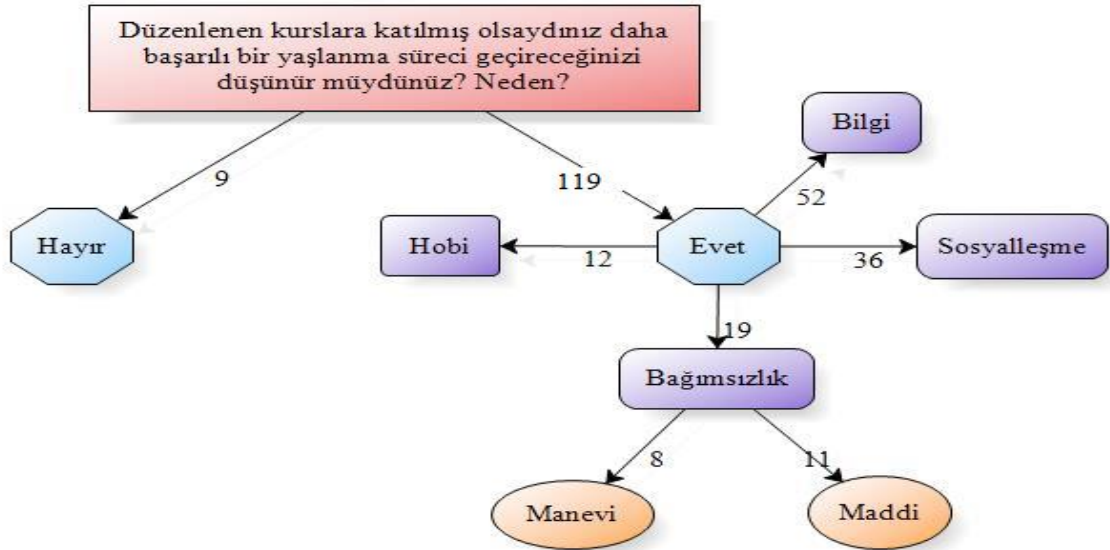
Düzenlenen kurslara katılmış olsaydınız daha başarılı bir yaşlanma süreci geçireceğinizi düşünür müydünüz? Neden?

9

Hayır

119

Bilgi

52

Hobi

12

Evet

36

Sosyalleşme

19

Bağımsızlık

8

11

Manevi

Maddi